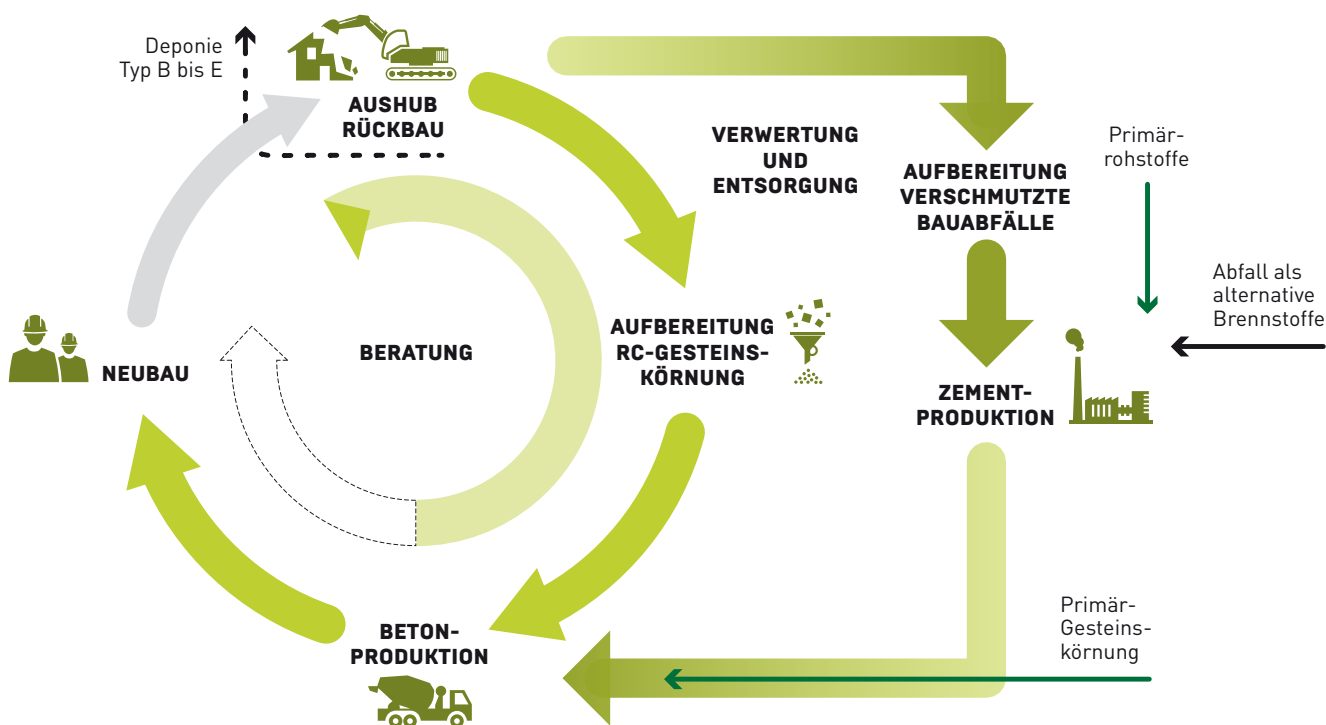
Deponie Typ B bis E

AUSHUB RÜCKBAU

VERWERTUNG UND ENTSORGUNG

AUFBEREITUNG VERSCHMUTZTE BAUABFÄLLE

Primärrohstoffe

Abfall als alternative Brennstoffe

BERATUNG

AUFBEREITUNG RC-GESTEINSKÖRNUNG

NEUBAU

ZEMENTPRODUKTION

Primär-Gesteinskörnung

BETONPRODUKTION